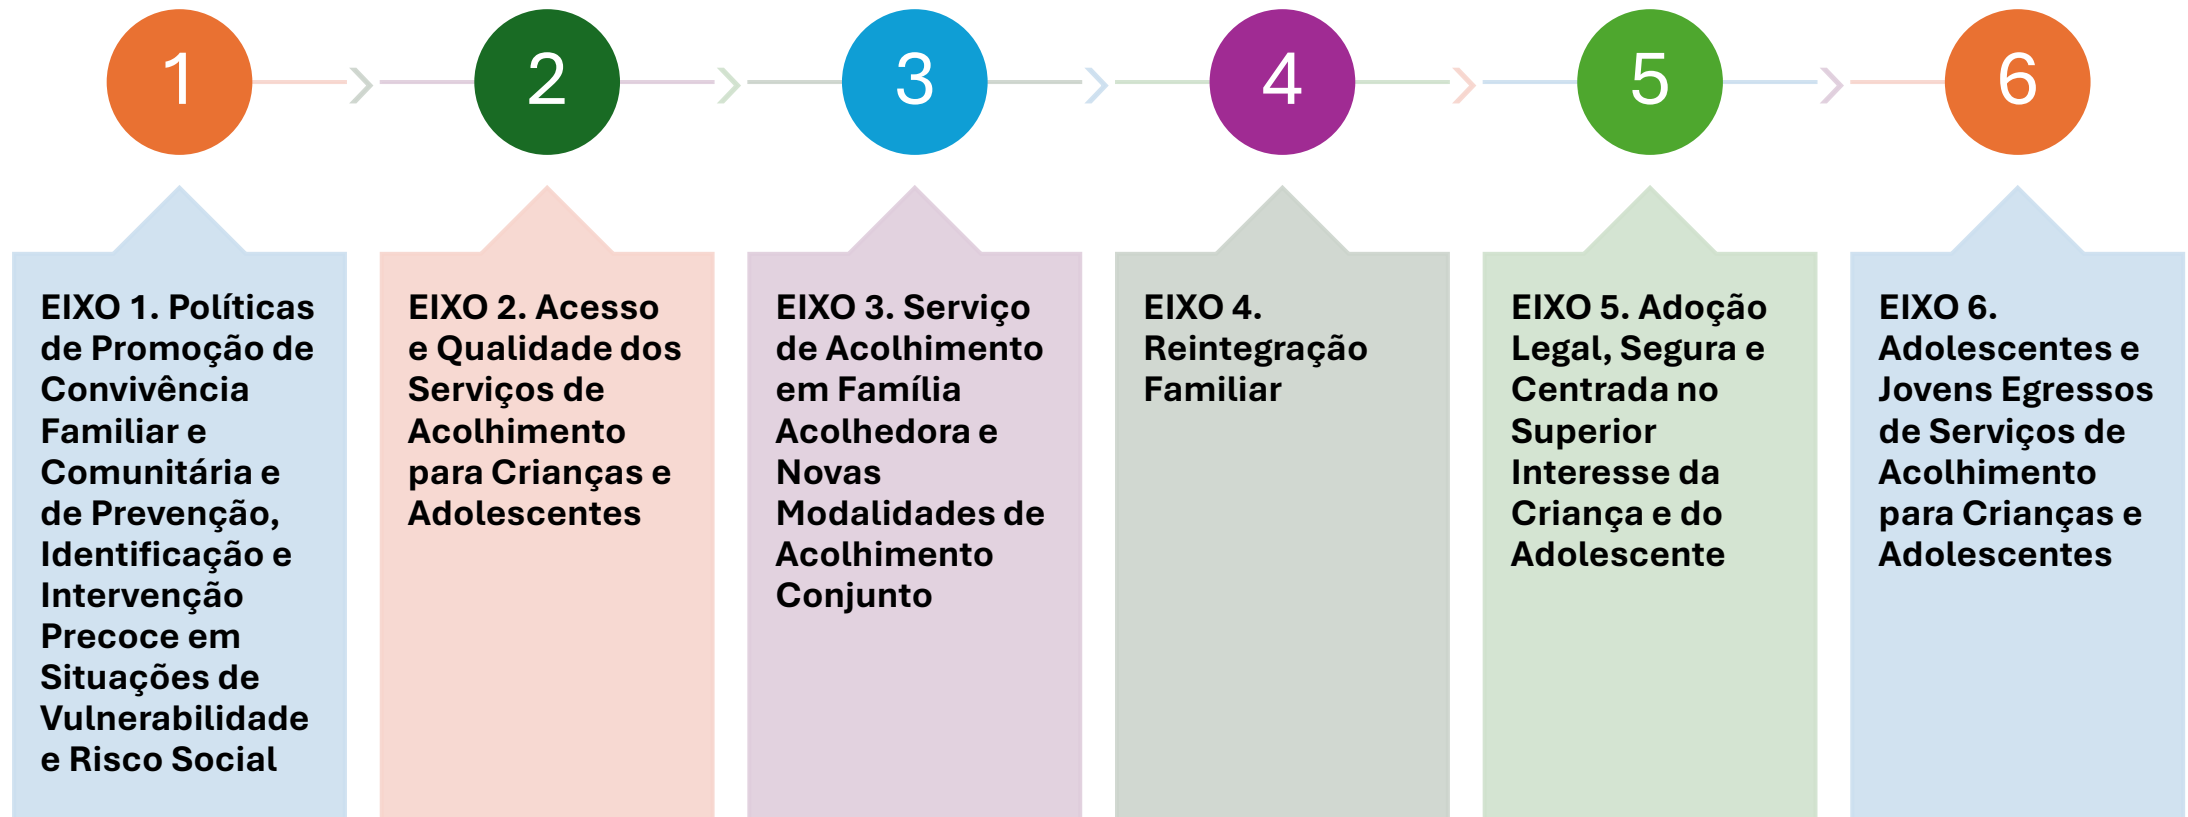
1

2

3

4

5

6

EIXO 1. Políticas de Promoção de Convivência Familiar e Comunitária e de Prevenção, Identificação e Intervenção Precoce em Situações de Vulnerabilidade e Risco Social

EIXO 2. Acesso e Qualidade dos Serviços de Acolhimento para Crianças e Adolescentes

EIXO 3. Serviço de Acolhimento em Família Acolhedora e Novas Modalidades de Acolhimento Conjunto

EIXO 4. Reintegração Familiar

EIXO 5. Adoção Legal, Segura e Centrada no Superior Interesse da Criança e do Adolescente

EIXO 6. Adolescentes e Jovens Egressos de Serviços de Acolhimento para Crianças e Adolescentes